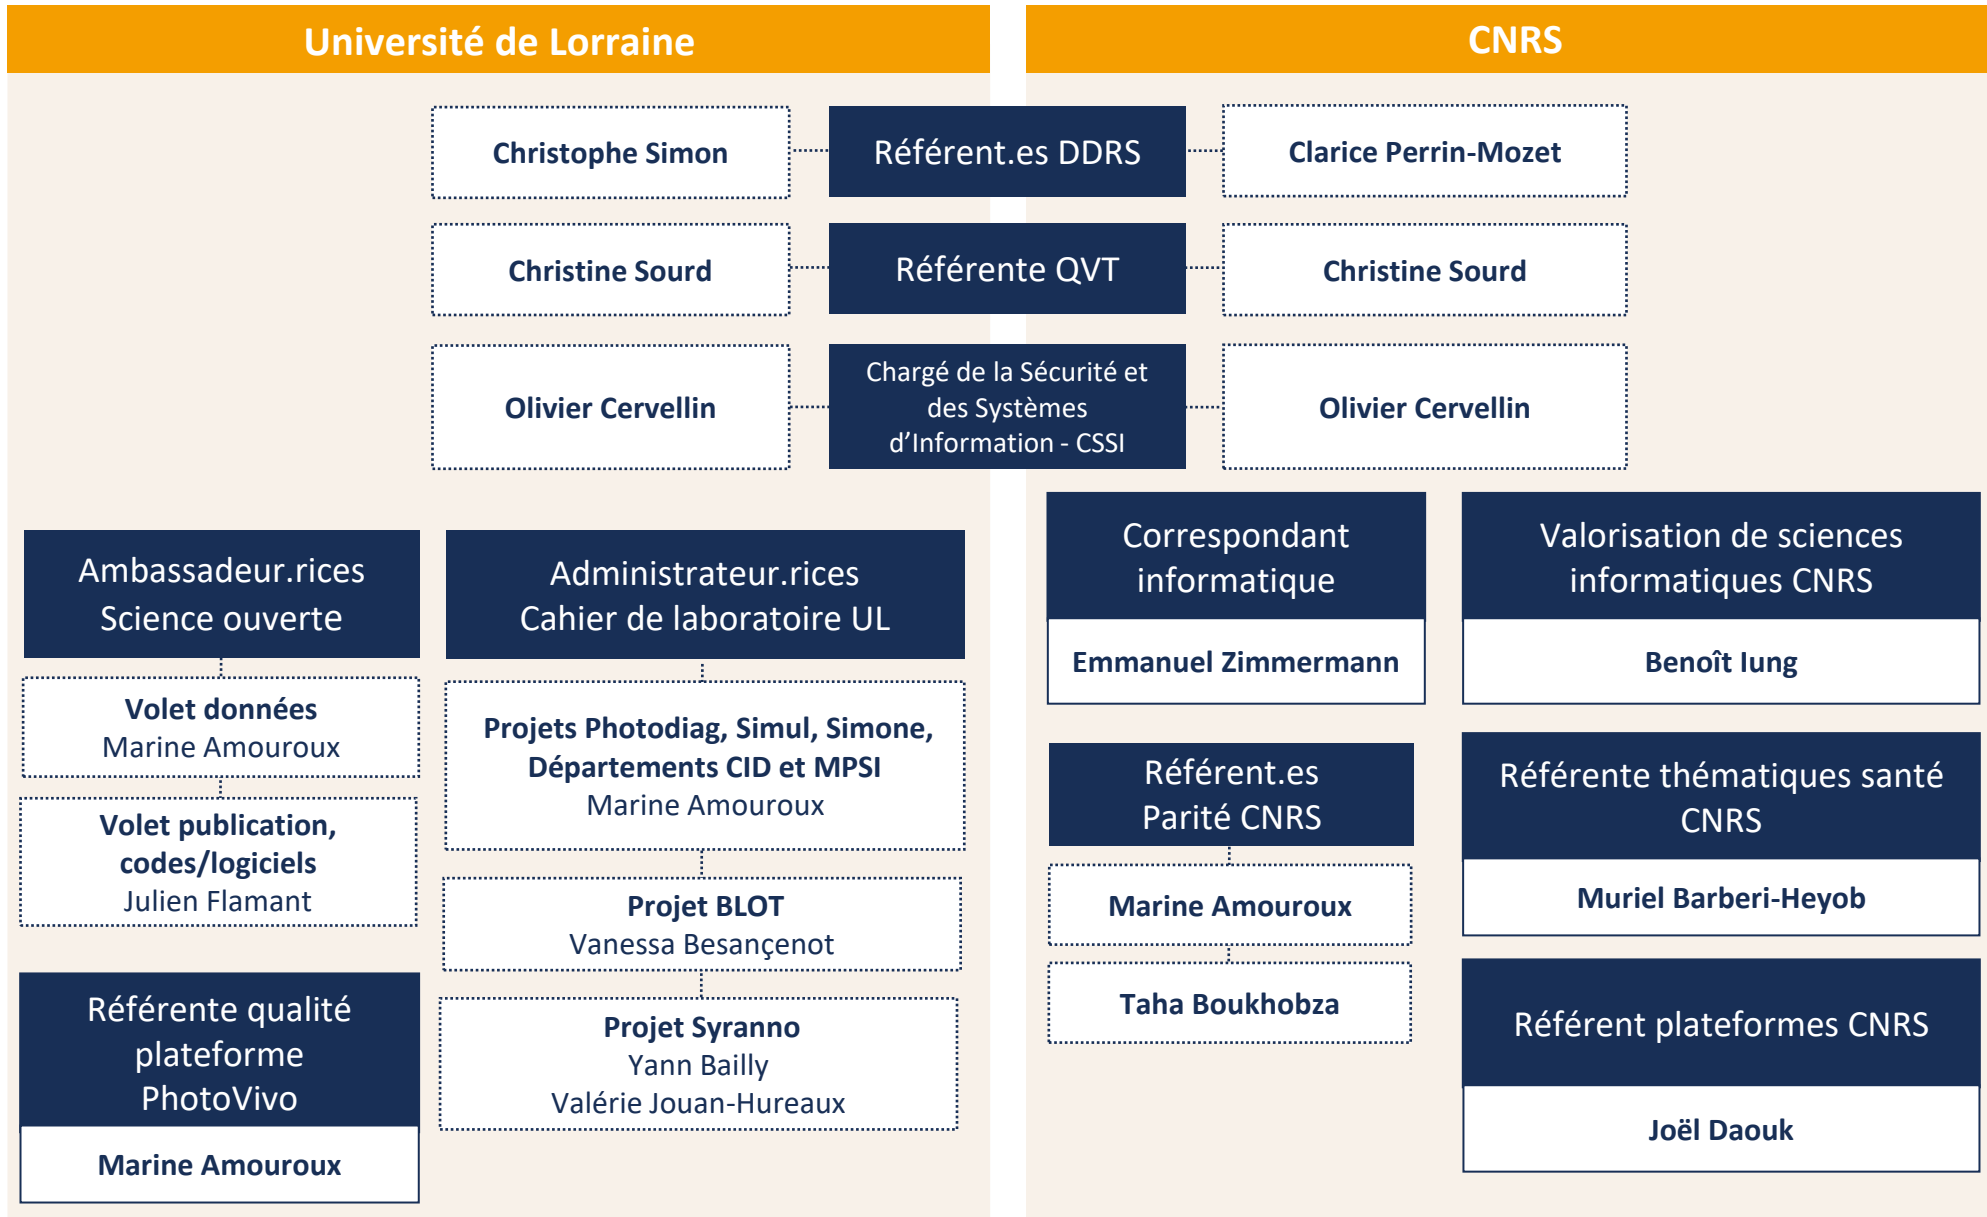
Université de Lorraine

CNRS

Christophe Simon

Référent.es DDRS

Clarice Perrin-Mozet

Christine Sourd

Référente QVT

Christine Sourd

Olivier Cervellin

Chargé de la Sécurité et des Systèmes d'Information - CSSI

Olivier Cervellin

Ambassadeur.rices Science ouverte

Volet données
Marine Amouroux

Volet publication, codes/logiciels
Julien Flamant

Référente qualité plateforme PhotoVivo

Marine Amouroux

Administrateur.rices Cahier de laboratoire UL

Projets Photodiag, Simul, Simone, Départements CID et MPSI
Marine Amouroux

Projet BLOT
Vanessa Besançenot

Projet Syranno
Yann Bailly
Valérie Jouan-Hureaux

Correspondant informatique

Emmanuel Zimmermann

Valorisation de sciences informatiques CNRS

Benoît Iung

Référent.es Parité CNRS

Marine Amouroux

Taha Boukhobza

Référente thématiques santé CNRS

Muriel Barberi-Heyob

Référent plateformes CNRS

Joël Daouk